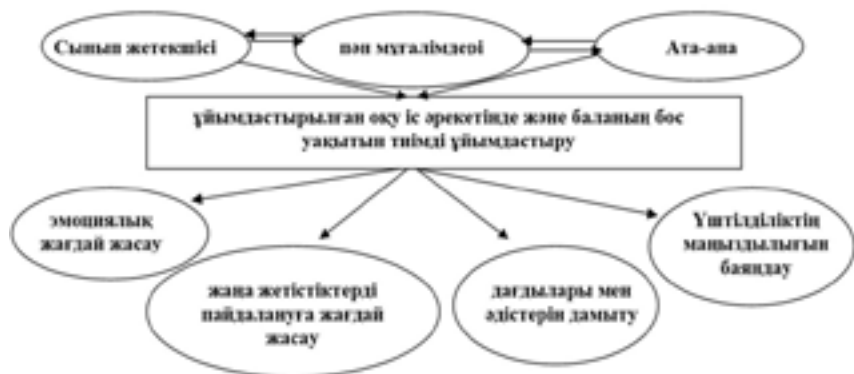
Сынып жетекшісі

пән мұғалімдері

Ата-ана

ұйымдастырылған оқу іс әрекетінде және баланың бос уақытын тиімді ұйымдастыру

эмоциялық жағдай жасау

жаңа жетістіктерді пайдалануға жағдай жасау

дағдылары мен әдістерін дамыту

Үнтілділіктің маңыздылығын баяндау